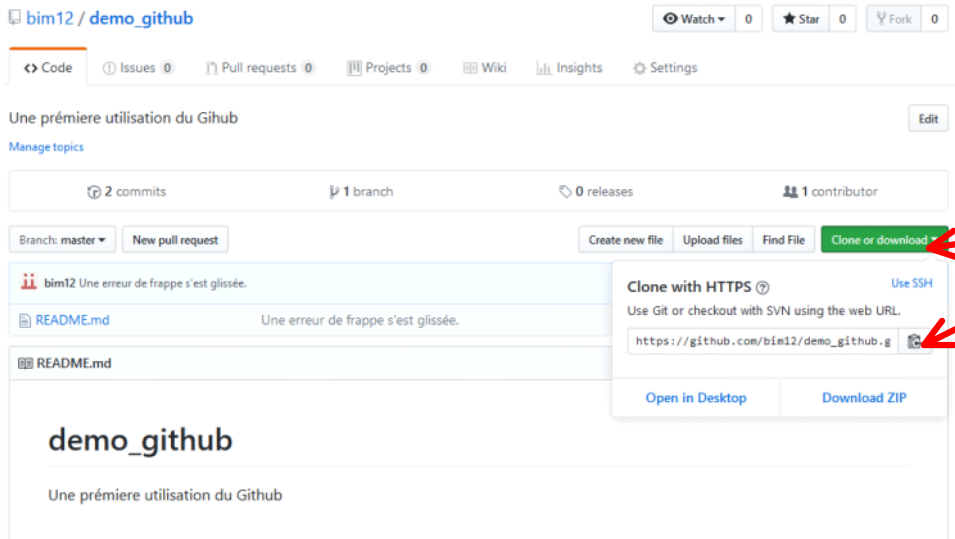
bim12 / demo_github

Watch 0 Star 0 Fork 0

<> Code Issues 0 Pull requests 0 Projects 0 Wiki Insights Settings

Une prémiere utilisation du Gihub

Edit

Manage topics

2 commits 1 branch 0 releases 1 contributor

Branch: master New pull request Create new file Upload files Find File Clone or download

bim12 Une erreur de frappe s'est glissée.

README.md Une erreur de frappe s'est glissée.

README.md

Clone with HTTPS

Use SSH

Use Git or checkout with SVN using the web URL.

https://github.com/bim12/demo_github.g

Open in Desktop Download ZIP

demo_github

Une prémiere utilisation du Github